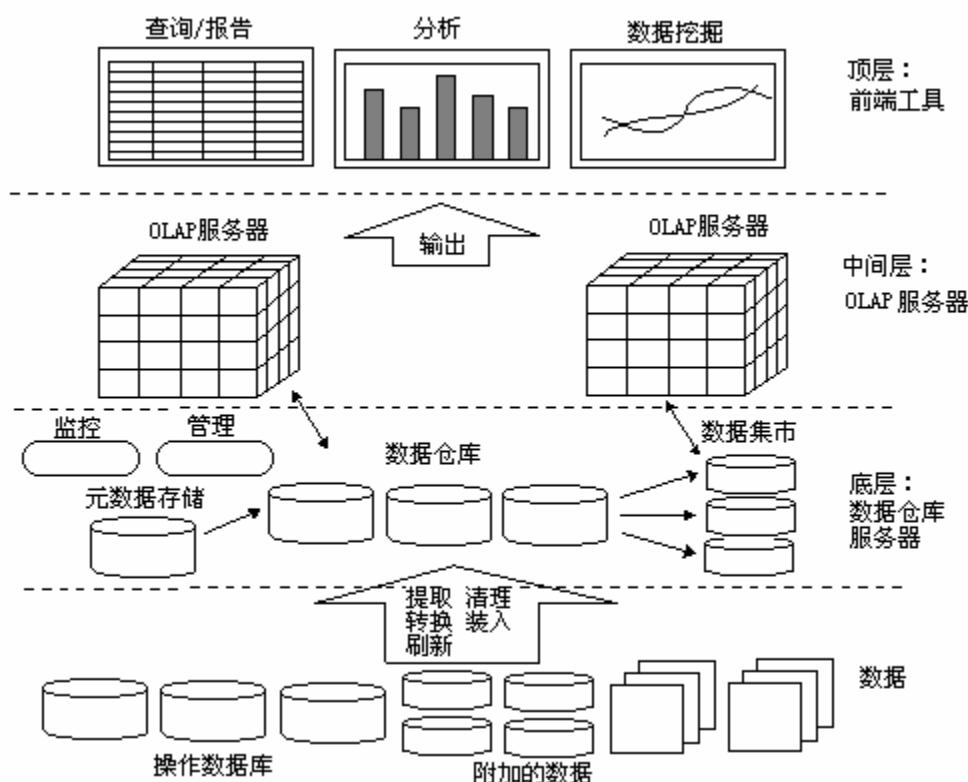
查询/报告

分析

数据挖掘

顶层：
前端工具

OLAP服务器

输出

OLAP服务器

中间层：
OLAP 服务器

监控

管理

数据仓库

数据集市

元数据存储

底层：
数据仓库
服务器

提取 清理
转换 装入
刷新

数据

操作数据库

附加的数据